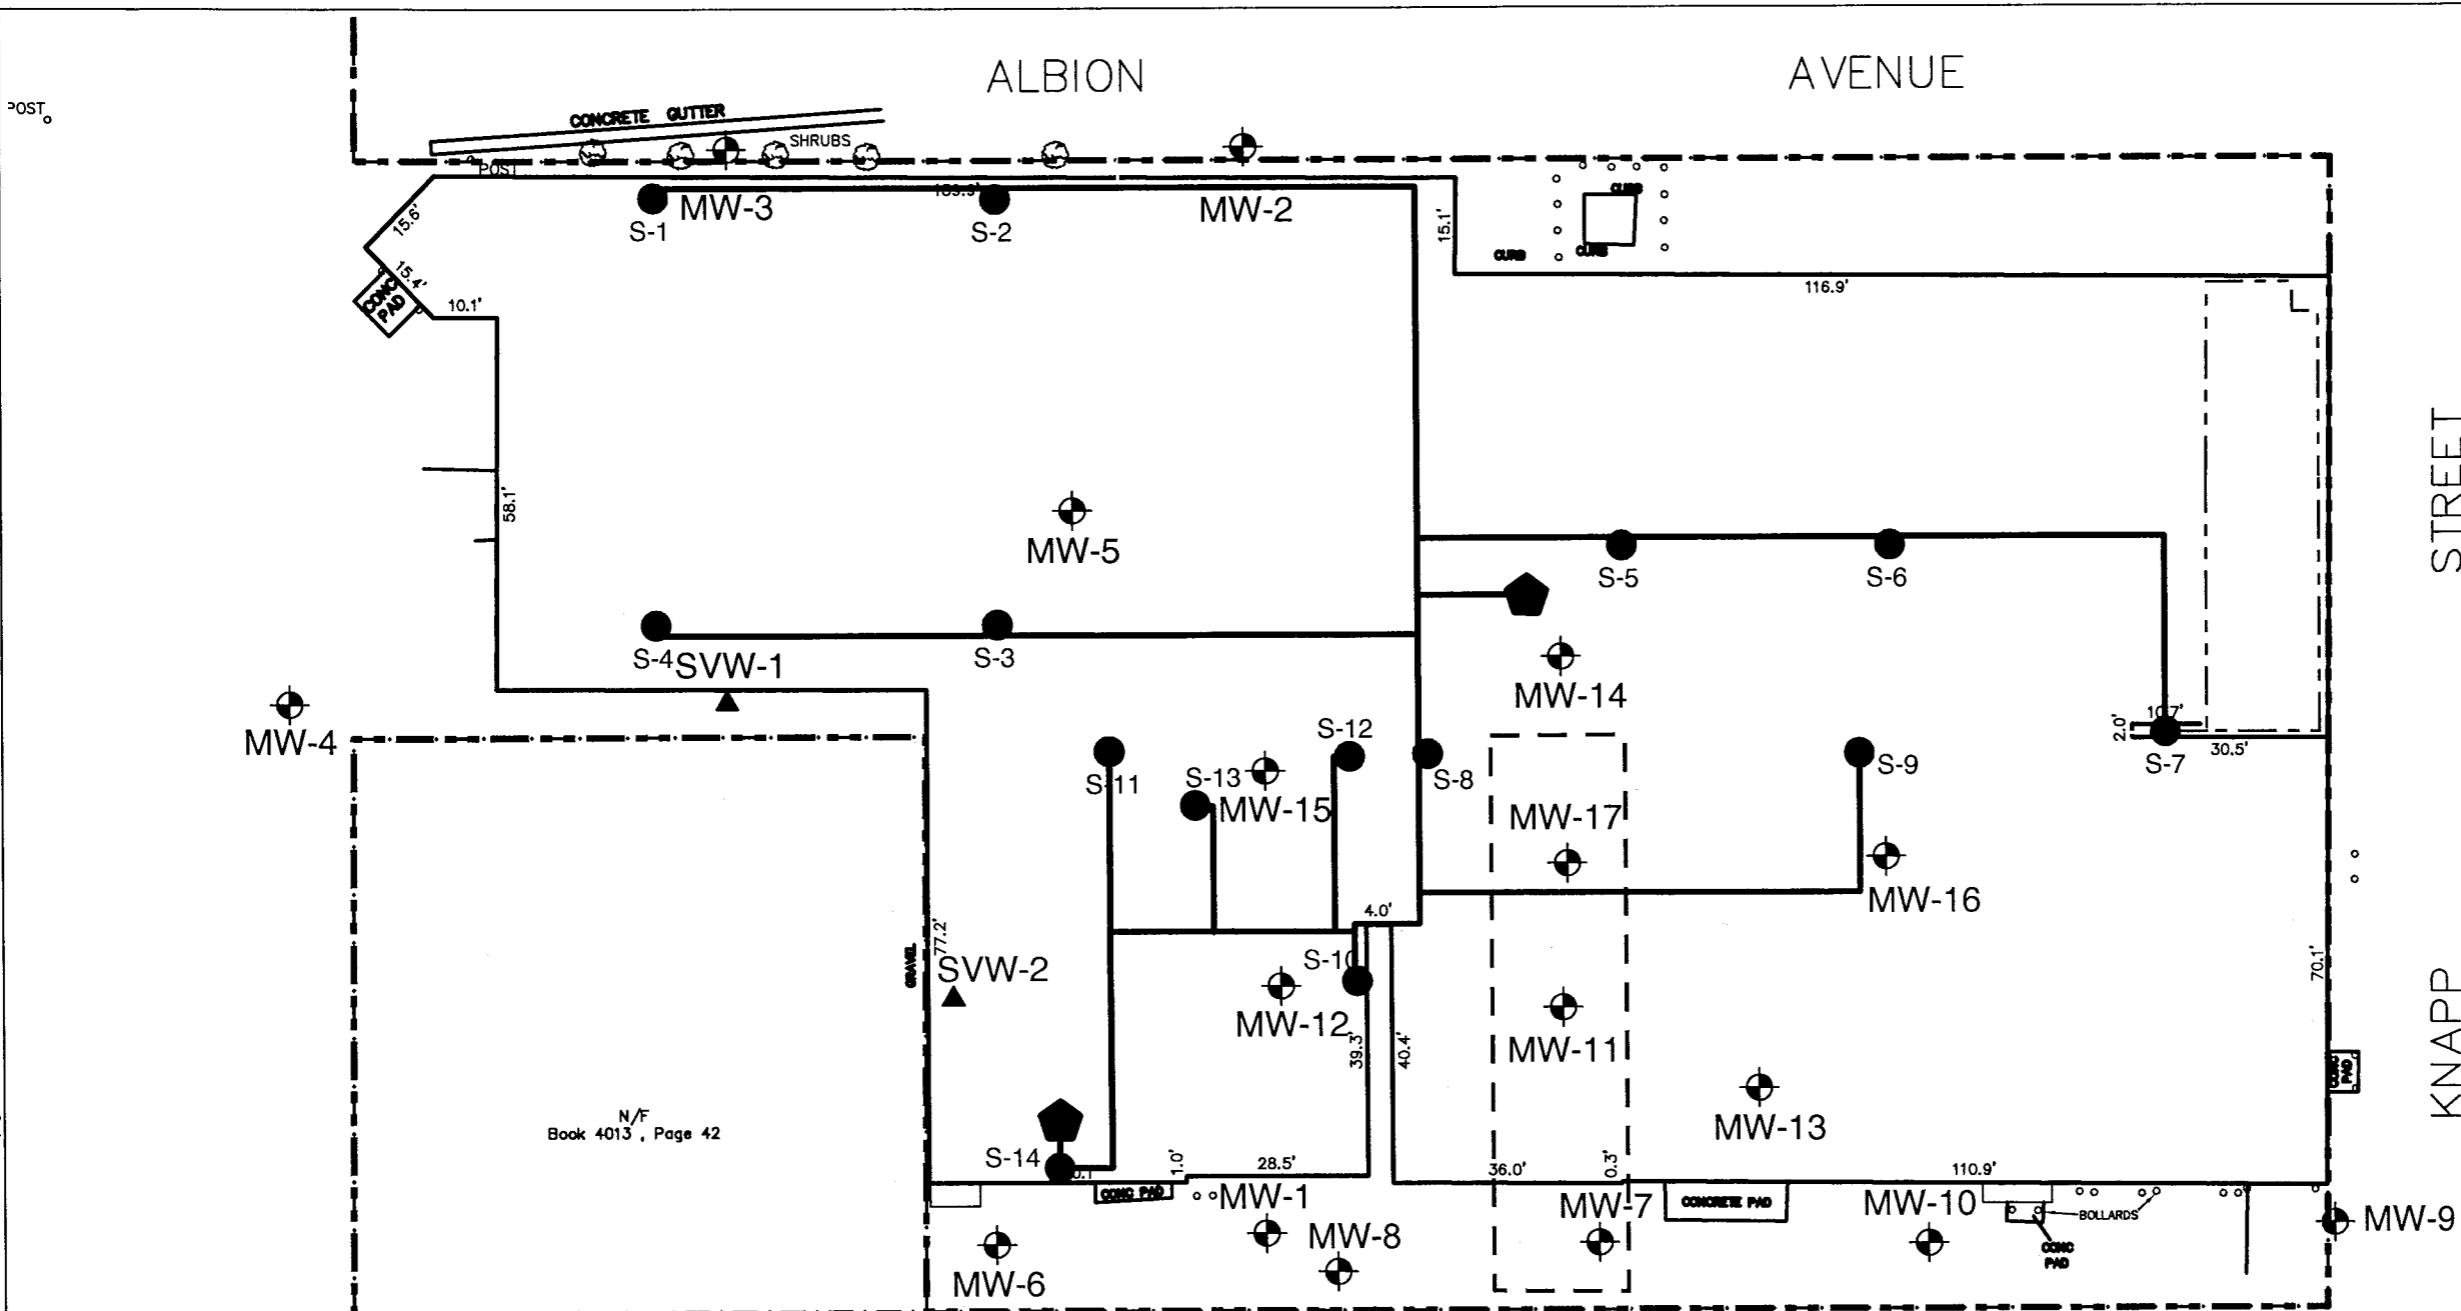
ALBION AVENUE

POST

CONCRETE GUTTER

SHRUBS

POST

MW-3

S-1

103.9'

S-2

MW-2

15.1'

CURB

CURB

CURB

15.6'

15.4'

CONC PAD

10.1'

116.9'

58.1'

MW-5

S-5

S-6

S-4

SVW-1

S-3

MW-14

MW-4

S-12

S-11

S-13

S-8

MW-15

MW-17

S-9

10.7'

2.0'

S-7

30.5'

STREET

MW-16

4.0'

GRAVEL

77.2'

SVW-2

S-10

MW-12

MW-11

39.3'

40.4'

70.1'

MW-13

KNAPP

CONC PAD

N/F
Book 4013, Page 42

S-14

1.0'

28.5'

36.0'

0.3'

110.9'

CONC PAD

MW-1

MW-7

CONCRETE PAD

MW-10

BOLLARDS

MW-9

MW-8

CONC PAD

MW-6